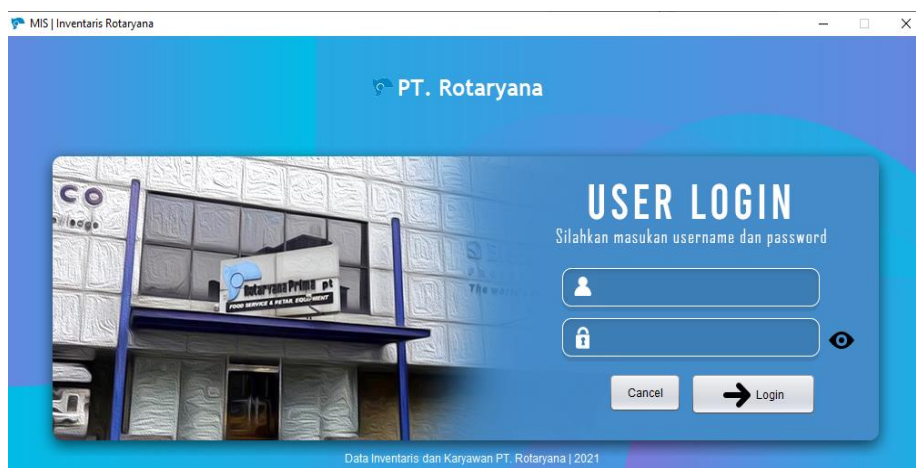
MIS | Inventaris Rotaryana

PT. Rotaryana

USER LOGIN

Silahkan masukan username dan password

Cancel

Login

Rotaryana Prima pt
FOOD SERVICE & PETAR EQUIPMENT

Data Inventaris dan Karyawan PT. Rotaryana | 2021